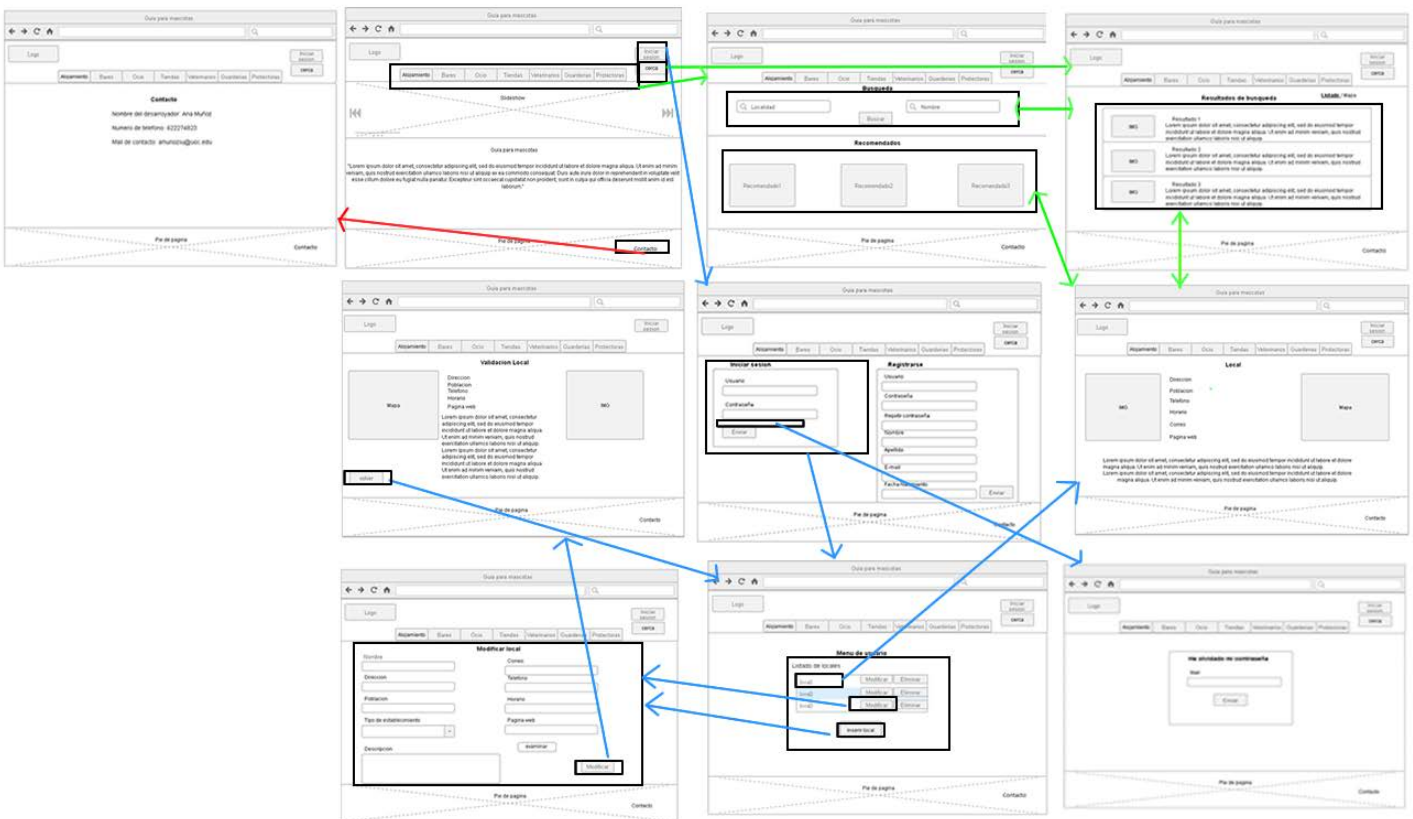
Guia para mascotas
Logo
Alojamiento Bares Ocio Tiendas Veterinarios Guarderias Protectoras
Contacto
Nombre del desarrollador: Ana Muñoz
Numero de telefono: 622274820
Mail de contacto: amunozu@ucc.edu
Pie de pagina
Contacto

Guia para mascotas
Logo
Iniciar sesion
cerca
Alojamiento Bares Ocio Tiendas Veterinarios Guarderias Protectoras
Slideshow
Guia para mascotas
"Lorem ipsum dolor sit amet, consectetur adipiscing elit, sed do eiusmod tempor incididunt ut labore et dolore magna aliqua. Ut enim ad minim veniam, quis nostrud exercitation ullamco laboris nisi ut aliquip ex ea commodo consequat. Duis aute irure dolor in reprehenderit in voluptate velit esse cillum dolore eu fugiat nulla pariatur. Excepteur sint occaecat cupidatat non proident, sunt in culpa qui officia deserunt mollit anim id est laborum."
Pie de pagina
Contacto

Guia para mascotas
Logo
Iniciar sesion
cerca
Alojamiento Bares Ocio Tiendas Veterinarios Guarderias Protectoras
Busqueda
Localidad
Nombre
Buscar
Recomendados
Recomendado1
Recomendado2
Recomendado3
Pie de pagina
Contacto

Guia para mascotas
Logo
Iniciar sesion
cerca
Alojamiento Bares Ocio Tiendas Veterinarios Guarderias Protectoras
Resultados de busqueda
Listado / Mapa
IMG
Resultado 1
Lorem ipsum dolor sit amet, consectetur adipiscing elit, sed do eiusmod tempor incididunt ut labore et dolore magna aliqua. Ut enim ad minim veniam, quis nostrud exercitation ullamco laboris nisi ut aliquip.
IMG
Resultado 2
Lorem ipsum dolor sit amet, consectetur adipiscing elit, sed do eiusmod tempor incididunt ut labore et dolore magna aliqua. Ut enim ad minim veniam, quis nostrud exercitation ullamco laboris nisi ut aliquip.
IMG
Resultado 3
Lorem ipsum dolor sit amet, consectetur adipiscing elit, sed do eiusmod tempor incididunt ut labore et dolore magna aliqua. Ut enim ad minim veniam, quis nostrud exercitation ullamco laboris nisi ut aliquip.
Pie de pagina
Contacto

Guia para mascotas
Logo
Iniciar sesion
Alojamiento Bares Ocio Tiendas Veterinarios Guarderias Protectoras
Validacion Local
Mapa
Direccion
Poblacion
Telefono
Horario
Pagina web
Lorem ipsum dolor sit amet, consectetur adipiscing elit, sed do eiusmod tempor incididunt ut labore et dolore magna aliqua. Ut enim ad minim veniam, quis nostrud exercitation ullamco laboris nisi ut aliquip. Lorem ipsum dolor sit amet, consectetur adipiscing elit, sed do eiusmod tempor incididunt ut labore et dolore magna aliqua. Ut enim ad minim veniam, quis nostrud exercitation ullamco laboris nisi ut aliquip.
IMG
volver
Pie de pagina
Contacto

Guia para mascotas
Logo
Iniciar sesion
cerca
Alojamiento Bares Ocio Tiendas Veterinarios Guarderias Protectoras
Iniciar sesion
Usuario
Contraseña
Enviar
Registrarse
Usuario
Contraseña
Repetir contraseña
Nombre
Apellido
E-mail
Fecha nacimiento
Enviar
Pie de pagina
Contacto

Guia para mascotas
Logo
Iniciar sesion
cerca
Alojamiento Bares Ocio Tiendas Veterinarios Guarderias Protectoras
Local
IMG
Direccion
Poblacion
Telefono
Horario
Correo
Pagina web
Mapa
Lorem ipsum dolor sit amet, consectetur adipiscing elit, sed do eiusmod tempor incididunt ut labore et dolore magna aliqua. Ut enim ad minim veniam, quis nostrud exercitation ullamco laboris nisi ut aliquip. Lorem ipsum dolor sit amet, consectetur adipiscing elit, sed do eiusmod tempor incididunt ut labore et dolore magna aliqua. Ut enim ad minim veniam, quis nostrud exercitation ullamco laboris nisi ut aliquip.
Pie de pagina
Contacto

Guia para mascotas
Logo
Iniciar sesion
cerca
Alojamiento Bares Ocio Tiendas Veterinarios Guarderias Protectoras
Modificar local
Nombre
Direccion
Poblacion
Tipo de establecimiento
Descripcion
Correo
Telefono
Horario
Pagina web
examinar
Modificar
Pie de pagina
Contacto

Guia para mascotas
Logo
Iniciar sesion
cerca
Alojamiento Bares Ocio Tiendas Veterinarios Guarderias Protectoras
Menu de usuario
Listado de locales
local1 Modificar Eliminar
local2 Modificar Eliminar
local3 Modificar Eliminar
Insertar local
Pie de pagina
Contacto

Guia para mascotas
Logo
Iniciar sesion
cerca
Alojamiento Bares Ocio Tiendas Veterinarios Guarderias Protectoras
He olvidado mi contraseña
Mail
Enviar
Pie de pagina
Contacto